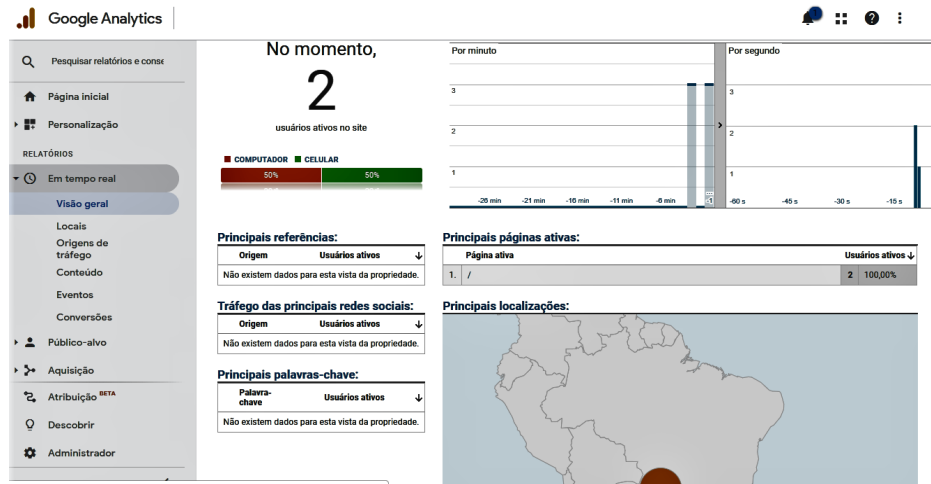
Google Analytics

Pesquisar relatórios e conse

Página inicial

Personalização

RELATÓRIOS

Em tempo real

Visão geral

Locais

Origens de tráfego

Conteúdo

Eventos

Conversões

Público-alvo

Aquisição

Atribuição BETA

Descobrir

Administrador

No momento,

2

usuários ativos no site

COMPUTADOR CELULAR

50% 50%

Por minuto

3

2

1

-26 min -21 min -16 min -11 min -6 min -1

Por segundo

3

2

1

-60 s -45 s -30 s -15 s

Principais referências:

| Origem | Usuários ativos ↓ |
|---|---|
| Não existem dados para esta vista da propriedade. | |

Tráfego das principais redes sociais:

| Origem | Usuários ativos ↓ |
|---|---|
| Não existem dados para esta vista da propriedade. | |

Principais palavras-chave:

| Palavra-chave | Usuários ativos ↓ |
|---|---|
| Não existem dados para esta vista da propriedade. | |

Principais páginas ativas:

| | Página ativa | Usuários ativos ↓ | |
|---|---|---|---|
| 1. | / | 2 | 100,00% |

Principais localizações: